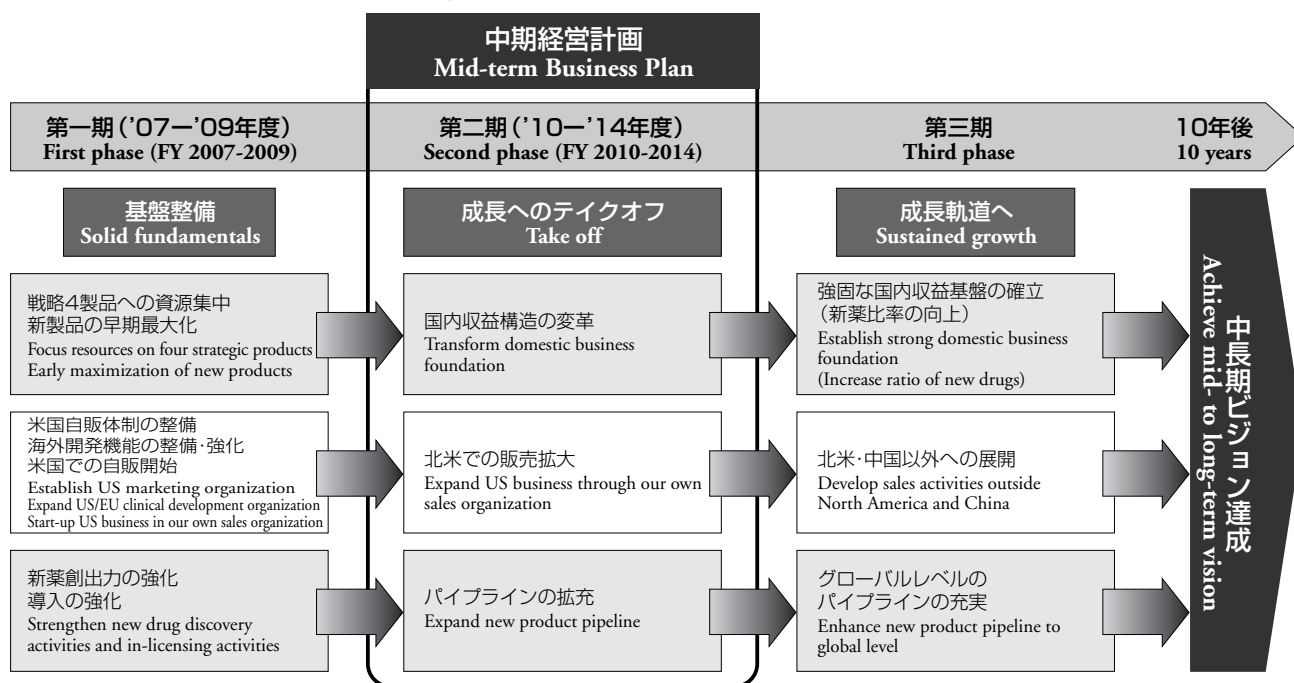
中期経営計画
Mid-term Business Plan

第一期（'07ー'09年度）
First phase (FY 2007-2009)

第二期（'10ー'14年度）
Second phase (FY 2010-2014)

第三期
Third phase

10年後
10 years

基盤整備
Solid fundamentals

成長へのテイクオフ
Take off

成長軌道へ
Sustained growth

戦略4製品への資源集中
新製品の早期最大化
Focus resources on four strategic products
Early maximization of new products

国内収益構造の変革
Transform domestic business foundation

強固な国内収益基盤の確立
（新薬比率の向上）
Establish strong domestic business foundation
(Increase ratio of new drugs)

米国自販体制の整備
海外開発機能の整備･強化
米国での自販開始
Establish US marketing organization
Expand US/EU clinical development organization
Start-up US business in our own sales organization

北米での販売拡大
Expand US business through our own sales organization

北米･中国以外への展開
Develop sales activities outside North America and China

新薬創出力の強化
導入の強化
Strengthen new drug discovery activities and in-licensing activities

パイプラインの拡充
Expand new product pipeline

グローバルレベルの
パイプラインの充実
Enhance new product pipeline to global level

中長期ビジョン達成
Achieve mid- to long-term vision